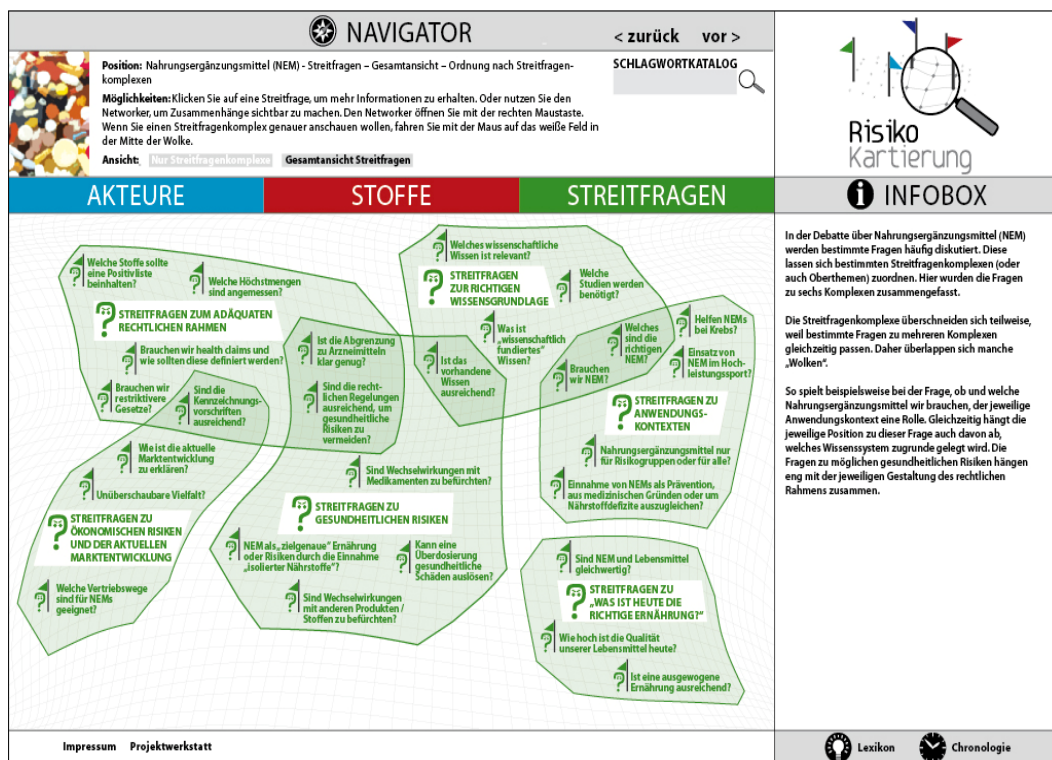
NAVIGATOR

< zurück vor >

Position: Nahrungsergänzungsmittel (NEM) - Streitfragen – Gesamtansicht – Ordnung nach Streitfragenkomplexen

Möglichkeiten: Klicken Sie auf eine Streitfrage, um mehr Informationen zu erhalten. Oder nutzen Sie den Networker, um Zusammenhänge sichtbar zu machen. Den Networker öffnen Sie mit der rechten Maustaste. Wenn Sie einen Streitfragenkomplex genauer anschauen wollen, fahren Sie mit der Maus auf das weiße Feld in der Mitte der Wolke.

Ansicht: Nur Streitfragenkomplexe Gesamtansicht Streitfragen

SCHLAGWORTKATALOG

Risiko Kartierung

AKTEURE STOFFE STREITFRAGEN

INFOBOX

Welche Stoffe sollte eine Positivliste beinhalten?

Welche Höchstmengen sind angemessen?

STREITFRAGEN ZUM ADÄQUATEN RECHTLICHEN RAHMEN

Brauchen wir health claims und wie sollten diese definiert werden?

Brauchen wir restriktivere Gesetze?

Sind die Kennzeichnungsvorschriften ausreichend?

Ist die Abgrenzung zu Arzneimitteln klar genug?

Sind die rechtlichen Regelungen ausreichend, um gesundheitliche Risiken zu vermeiden?

Welches wissenschaftliche Wissen ist relevant?

STREITFRAGEN ZUR RICHTIGEN WISSENSGRUNDLAGE

Welche Studien werden benötigt?

Was ist „wissenschaftlich fundiertes" Wissen?

Ist das vorhandene Wissen ausreichend?

Welches sind die richtigen NEM?

Brauchen wir NEM?

Helfen NEMs bei Krebs?

Einsatz von NEM im Hochleistungssport?

STREITFRAGEN ZU ANWENDUNGSKONTEXTEN

Nahrungsergänzungsmittel nur für Risikogruppen oder für alle?

Einnahme von NEMs als Prävention, aus medizinischen Gründen oder um Nährstoffdefizite auszugleichen?

Wie ist die aktuelle Marktentwicklung zu erklären?

Unüberschaubare Vielfalt?

STREITFRAGEN ZU ÖKONOMISCHEN RISIKEN UND DER AKTUELLEN MARKTENTWICKLUNG

Welche Vertriebswege sind für NEMs geeignet?

Sind Wechselwirkungen mit Medikamenten zu befürchten?

STREITFRAGEN ZU GESUNDHEITLICHEN RISIKEN

NEM als „zielgenaue" Ernährung oder Risiken durch die Einnahme „isolierter Nährstoffe"?

Kann eine Überdosierung gesundheitliche Schäden auslösen?

Sind Wechselwirkungen mit anderen Produkten / Stoffen zu befürchten?

Sind NEM und Lebensmittel gleichwertig?

STREITFRAGEN ZU „WAS IST HEUTE DIE RICHTIGE ERNÄHRUNG?"

Wie hoch ist die Qualität unserer Lebensmittel heute?

Ist eine ausgewogene Ernährung ausreichend?

In der Debatte über Nahrungsergänzungsmittel (NEM) werden bestimmte Fragen häufig diskutiert. Diese lassen sich bestimmten Streitfragenkomplexen (oder auch Oberthemen) zuordnen. Hier wurden die Fragen zu sechs Komplexen zusammengefasst.

Die Streitfragenkomplexe überschneiden sich teilweise, weil bestimmte Fragen zu mehreren Komplexen gleichzeitig passen. Daher überlappen sich manche „Wolken".

So spielt beispielsweise bei der Frage, ob und welche Nahrungsergänzungsmittel wir brauchen, der jeweilige Anwendungskontext eine Rolle. Gleichzeitig hängt die jeweilige Position zu dieser Frage auch davon ab, welches Wissenssystem zugrunde gelegt wird. Die Fragen zu möglichen gesundheitlichen Risiken hängen eng mit der jeweiligen Gestaltung des rechtlichen Rahmens zusammen.

Impressum Projektwerkstatt

Lexikon Chronologie